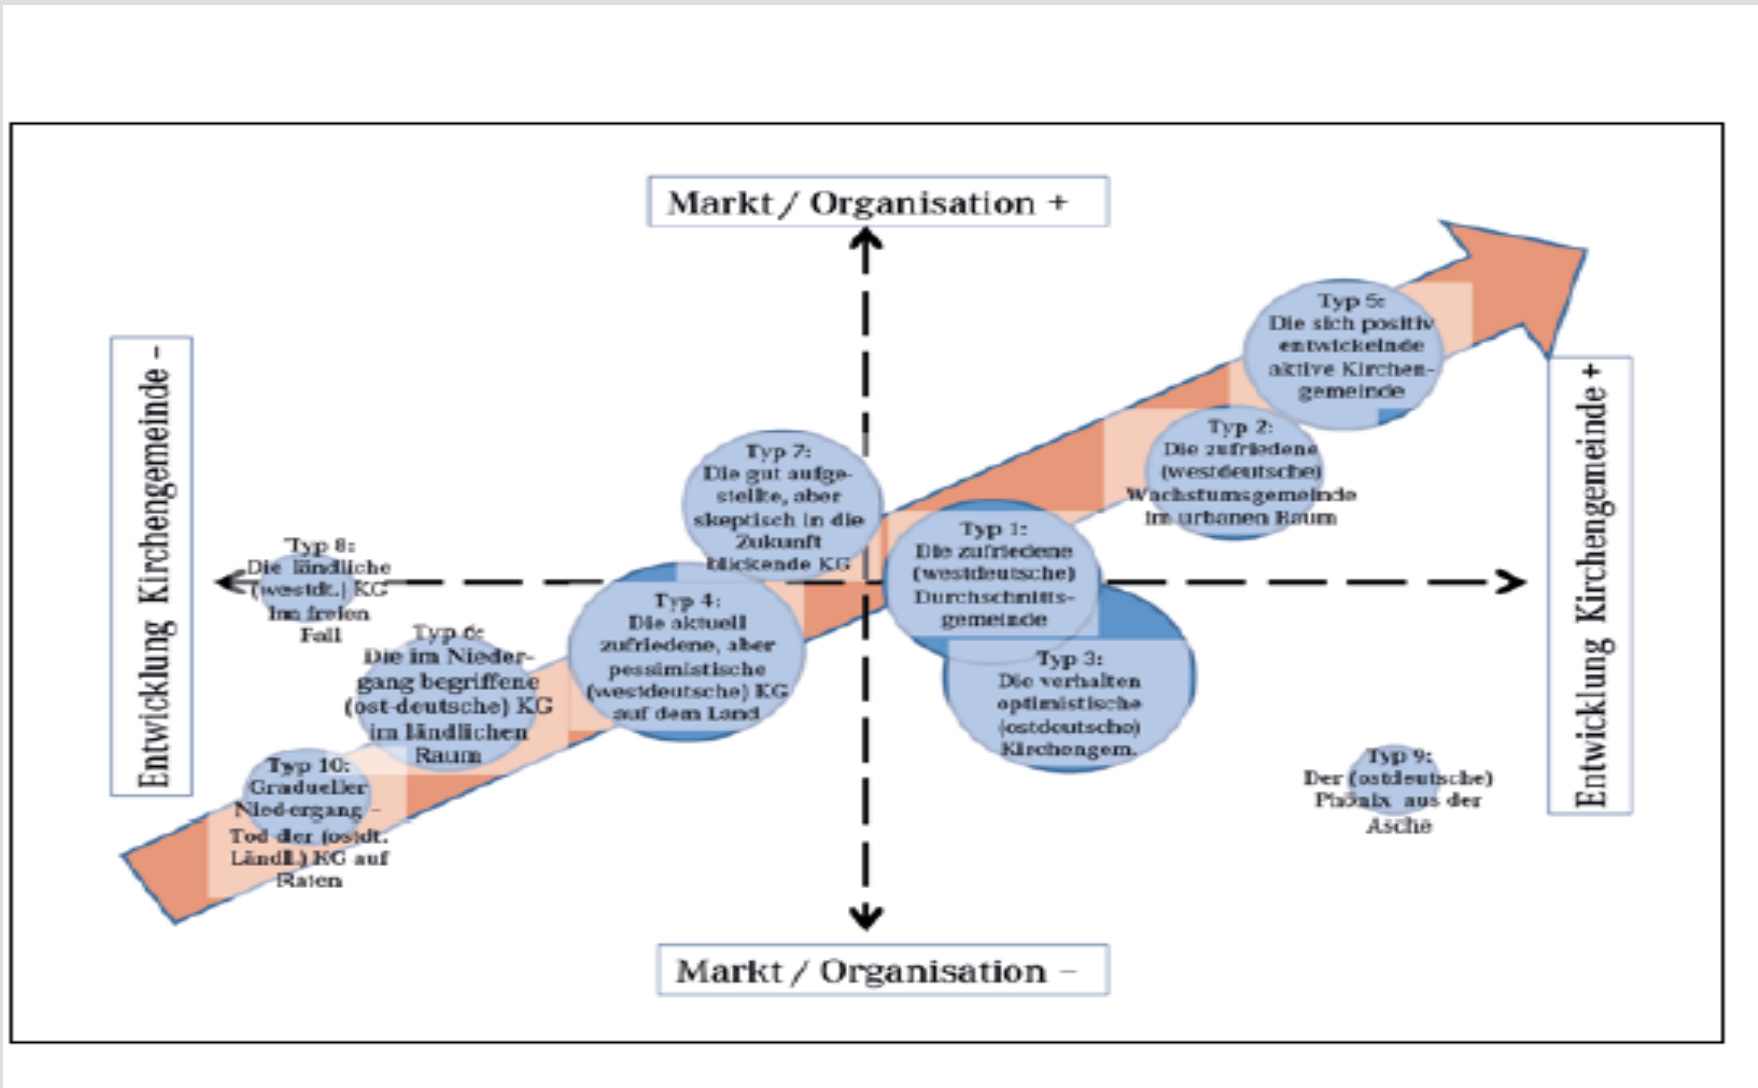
Markt / Organisation +

Entwicklung Kirchengemeinde -

Entwicklung Kirchengemeinde +

Typ 5: Die sich positiv entwickelnde aktive Kirchengemeinde

Typ 2: Die zufriedene (westdeutsche) Wachstumsgemeinde im urbanen Raum

Typ 7: Die gut aufgestellte, aber skeptisch in die Zukunft blickende KG

Typ 1: Die zufriedene (westdeutsche) Durchschnittsgemeinde

Typ 8: Die ländliche (westdt.) KG im freien Fall

Typ 4: Die aktuell zufriedene, aber pessimistische (westdeutsche) KG auf dem Land

Typ 6: Die im Niedergang begriffene (ost-deutsche) KG im ländlichen Raum

Typ 3: Die verhalten optimistische (ostdeutsche) Kirchengem.

Typ 10: Gradueller Niedergang – Tod der (ostdt. Ländl.) KG auf Raten

Typ 9: Der (ostdeutsche) Phönix aus der Asche

Markt / Organisation –